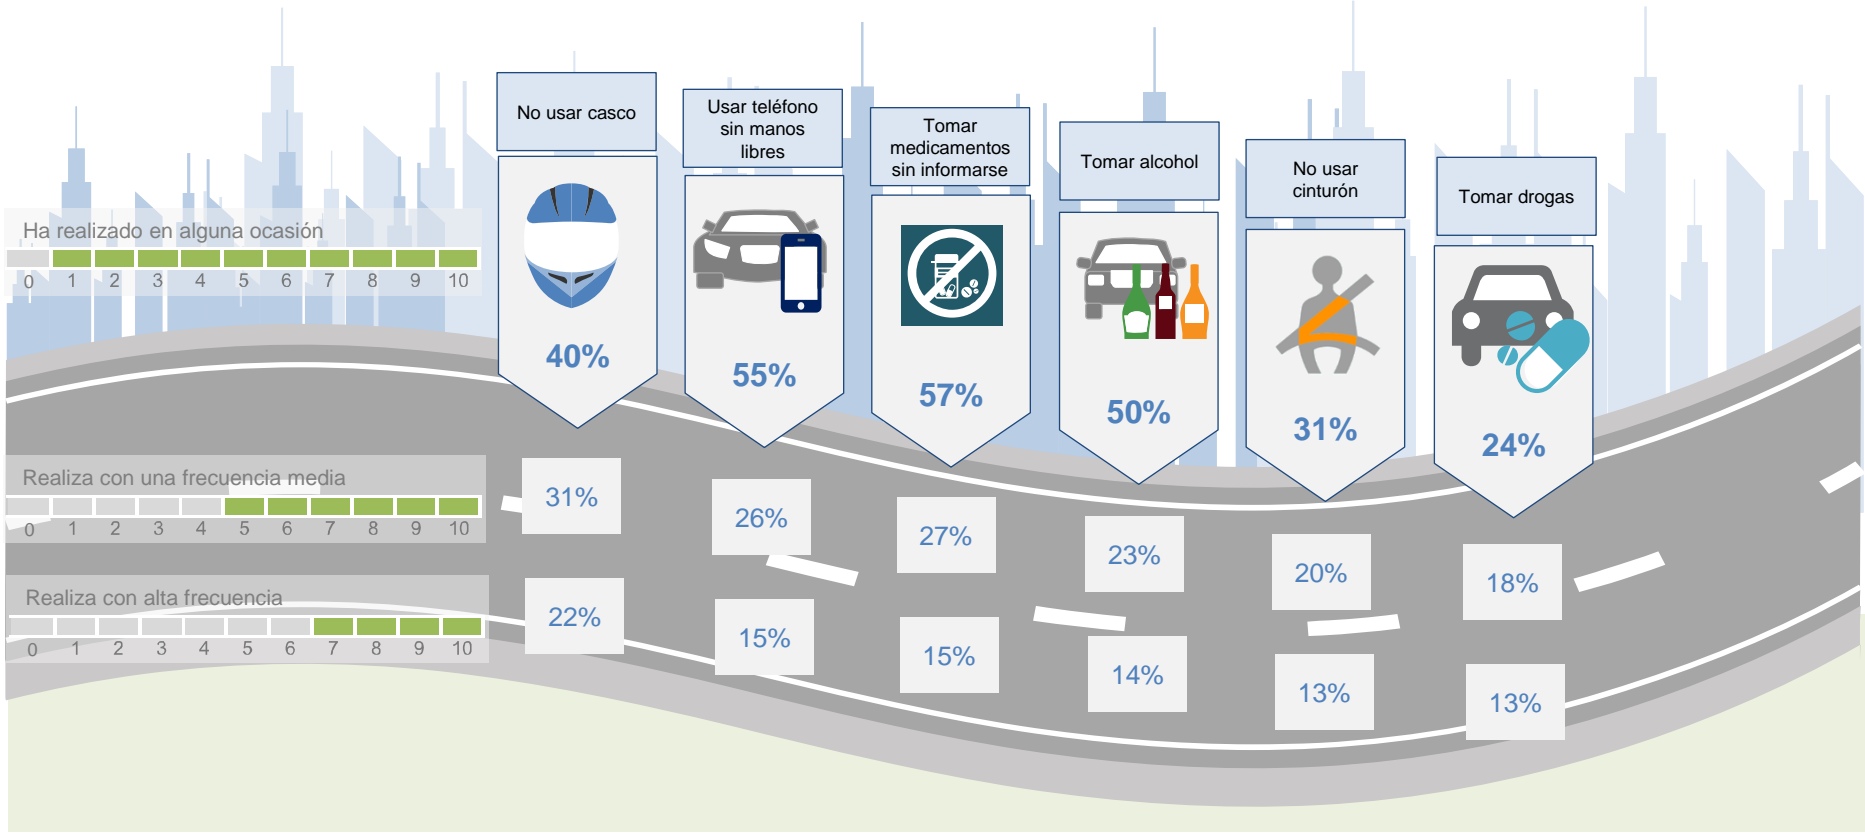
Ha realizado en alguna ocasión
0 1 2 3 4 5 6 7 8 9 10

No usar casco
40%

Usar teléfono sin manos libres
55%

Tomar medicamentos sin informarse
57%

Tomar alcohol
50%

No usar cinturón
31%

Tomar drogas
24%

Realiza con una frecuencia media
0 1 2 3 4 5 6 7 8 9 10

31%
26%
27%
23%
20%
18%

Realiza con alta frecuencia
0 1 2 3 4 5 6 7 8 9 10

22%
15%
15%
14%
13%
13%